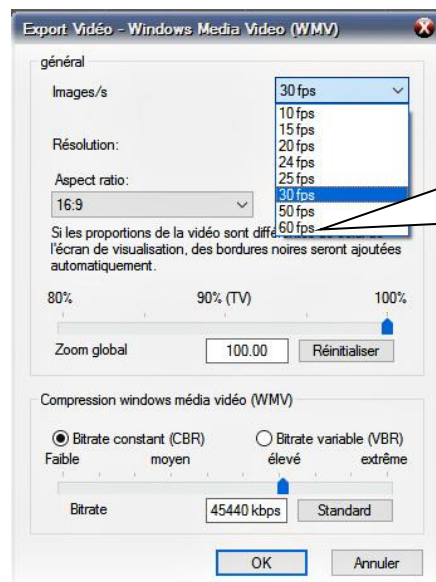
Export Vidéo - Windows Media Video (WMV)

général

Images/s

30 fps

10 fps
15 fps
20 fps
24 fps
25 fps
30 fps
50 fps
60 fps

Résolution:

Aspect ratio:

16:9

Si les proportions de la vidéo sont diffé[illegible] l'écran de visualisation, des bordures noires seront ajoutées automatiquement.

80%
90% (TV)
100%

Zoom global
100.00
Réinitialiser

Compression windows média vidéo (WMV)

Bitrate constant (CBR)
Bitrate variable (VBR)

Faible
moyen
élevé
extrême

Bitrate
45440 kbps
Standard

OK
Annuler